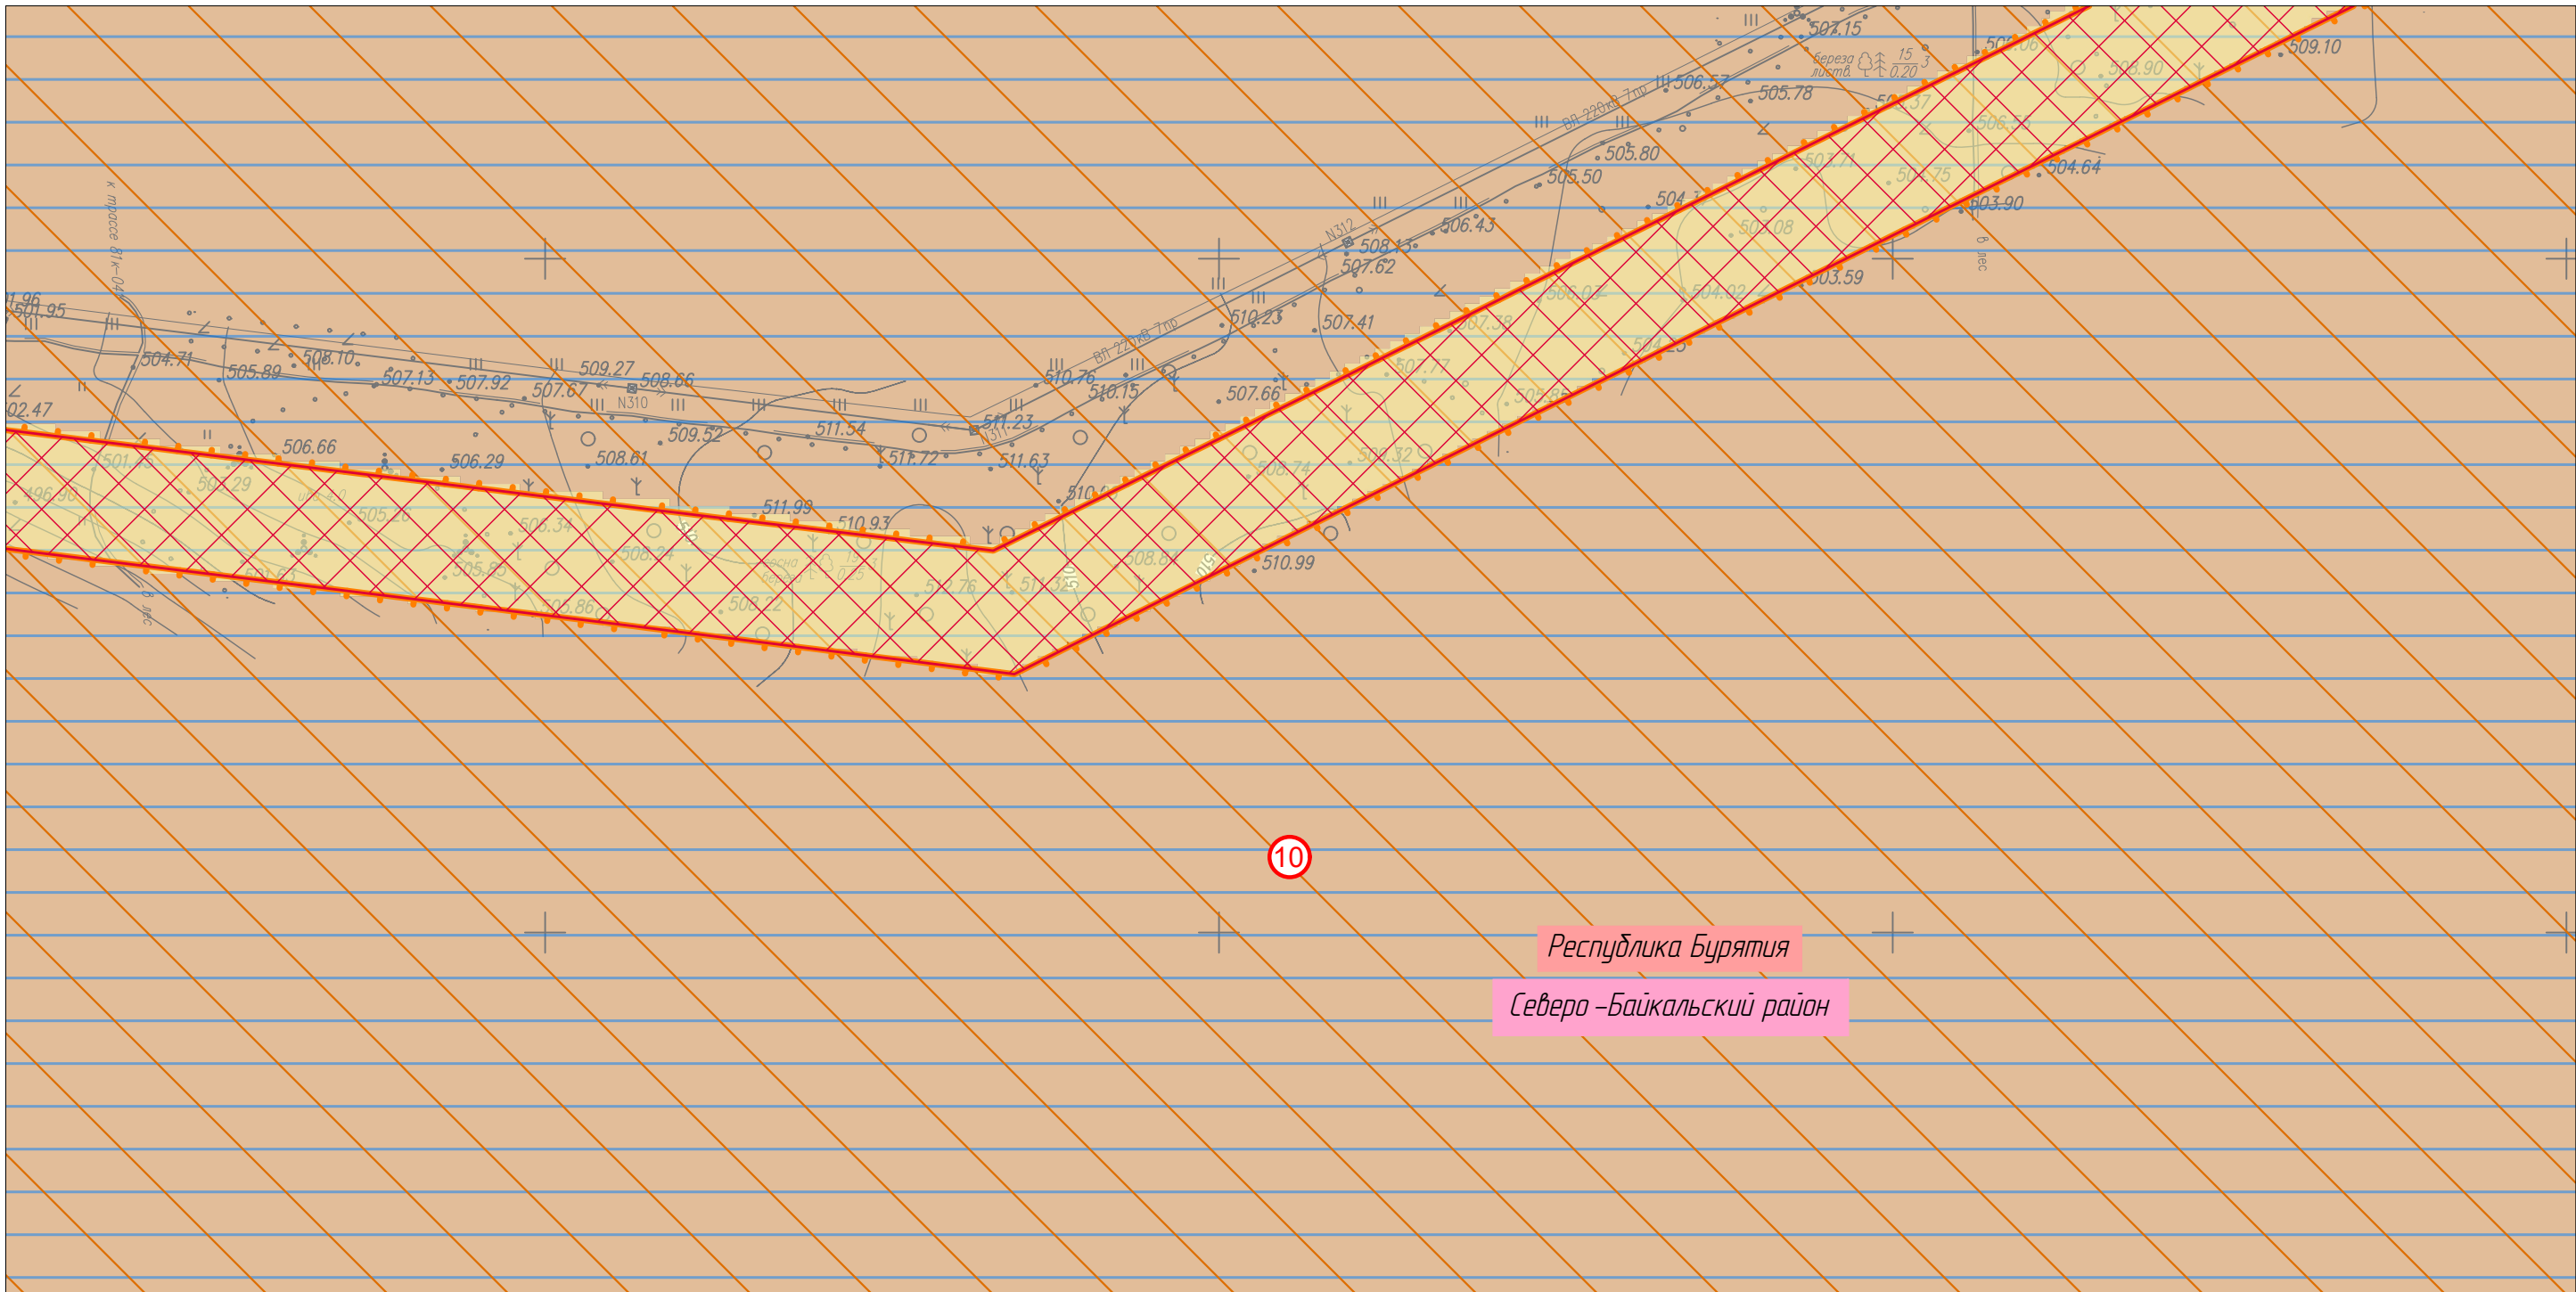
507.15
509.10
береза листв. $\frac{15}{0.20}$ 3
508.90
ВЛ 220кВ 7пр
506.57
505.78
506.37
505.80
505.50
504.64
503.90
506.43
N312
508.13
507.62
503.59
к тросе 81к-04
501.96
501.95
504.71
505.89
508.10
507.13
507.92
507.67
509.27
508.66
N310
509.52
511.54
N311
511.23
511.72
511.63
510.23
507.41
ВЛ 220кВ 7пр
510.76
510.15
507.66
502.47
506.66
506.29
508.61
511.99
510.93
510.99
в лес
в лес
10
Республика Бурятия
Северо-Байкальский район